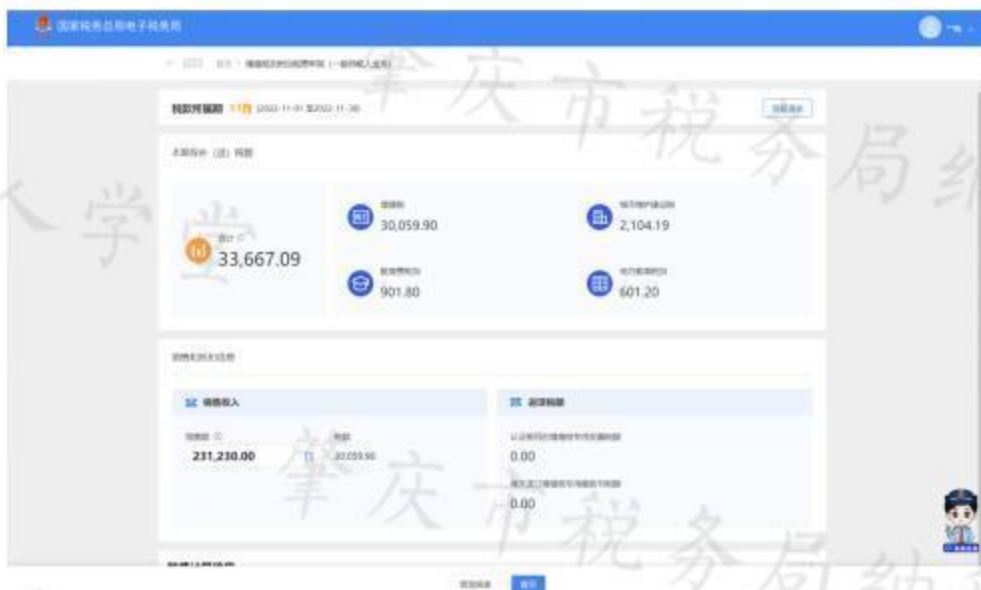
国家税务总局电子税务局

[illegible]

税款所属期 11月 (2022-11-01 至2022-11-30)

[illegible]

本期应补（退）税额

合计 33,667.09

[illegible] 30,059.90

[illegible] 2,104.19

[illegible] 901.80

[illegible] 601.20

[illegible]

销售收入

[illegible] 231,230.00

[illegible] 30,059.90

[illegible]

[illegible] 0.00

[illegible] 0.00

肇庆市税务局纳

大学堂

肇庆市税务局纳

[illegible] 提交